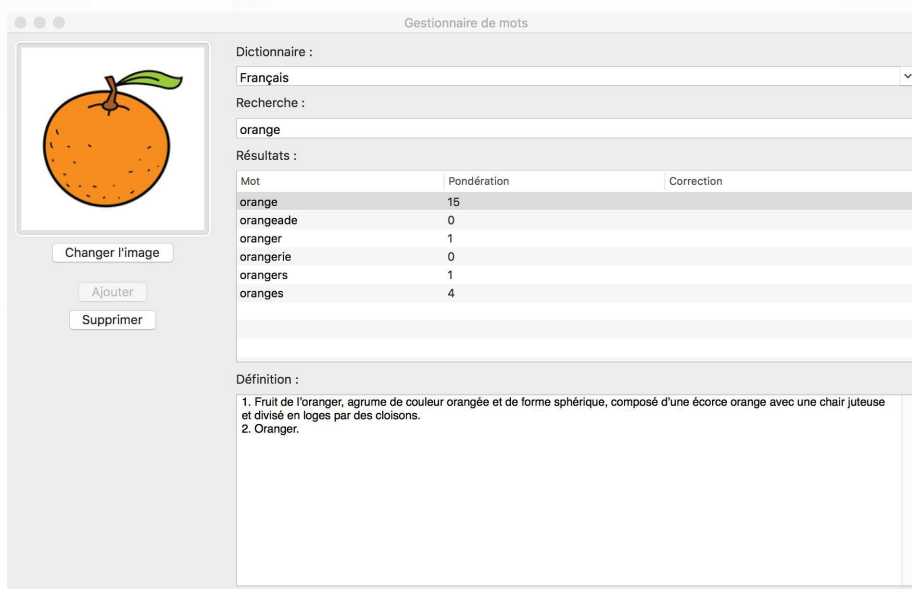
Gestionnaire de mots

Changer l'image

Ajouter

Supprimer

Dictionnaire :

Français

Recherche :

orange

Résultats :

| Mot | Pondération | Correction |
|---|---|---|
| orange | 15 | |
| orangeade | 0 | |
| oranger | 1 | |
| orangerie | 0 | |
| orangers | 1 | |
| oranges | 4 | |

Définition :

1. Fruit de l'oranger, agrume de couleur orangée et de forme sphérique, composé d'une écorce orange avec une chair juteuse et divisé en loges par des cloisons.
2. Oranger.